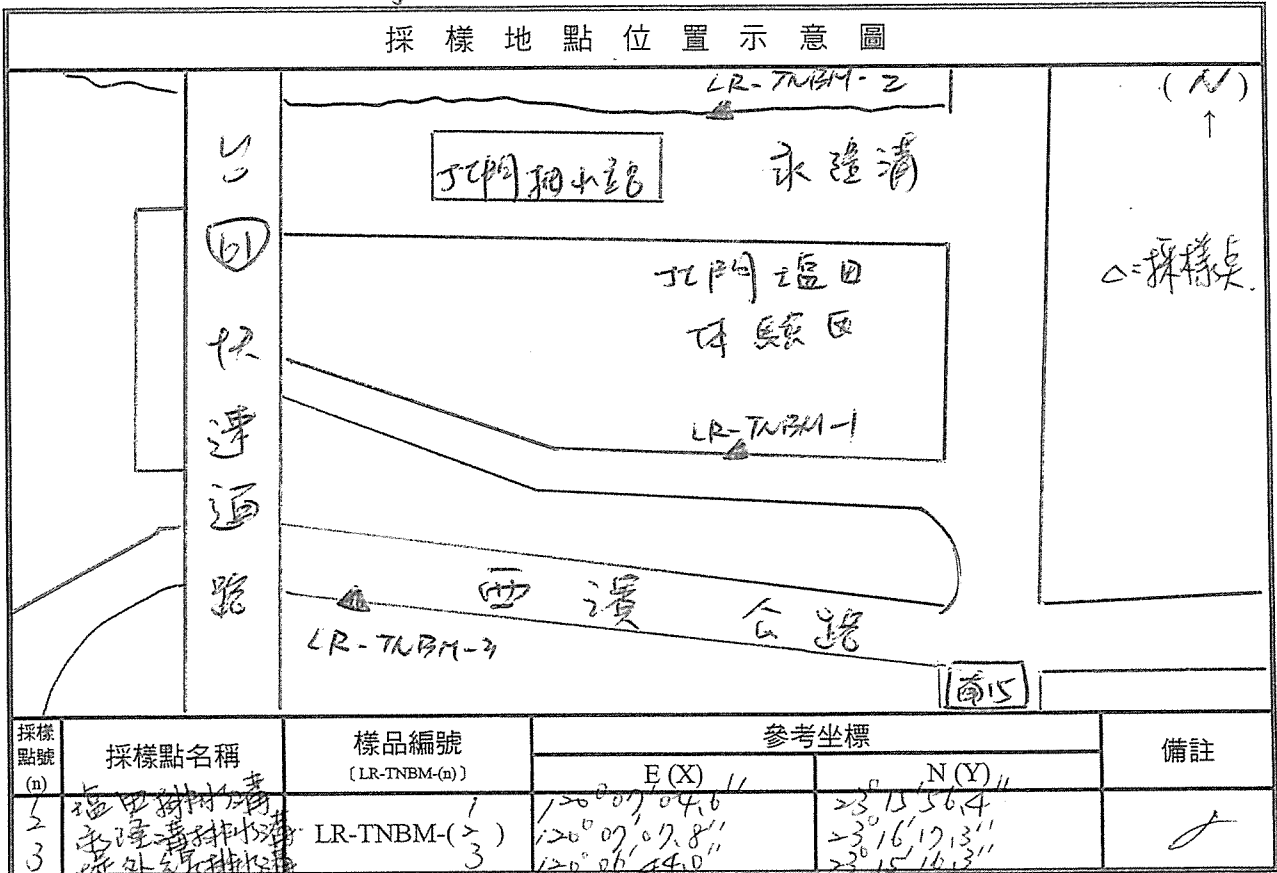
採 樣 地 點 位 置 示 意 圖

LR-TNBM-2

(N)
↑

台
61
快
速
道
路

北門排水路

永隆溝

北門鹽田
作驗區

△:採樣點

LR-TNBM-1

西 濱 公 路

LR-TNBM-3

南15

| 採樣點號 (n) | 採樣點名稱 | 樣品編號 〔LR-TNBM-(n)〕 | 參考坐標 E (X) | 參考坐標 N (Y) | 備註 |
|---|---|---|---|---|---|
| 1<br>2<br>3 | 鹽田排水溝<br>永隆溝排水溝<br>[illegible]外線排水溝 | LR-TNBM-( 1 2 3 ) | 120°07′04.6″<br>120°07′07.8″<br>120°06′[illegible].0″ | 23°15′56.4″<br>23°16′12.3″<br>23°15′16.3″ | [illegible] |